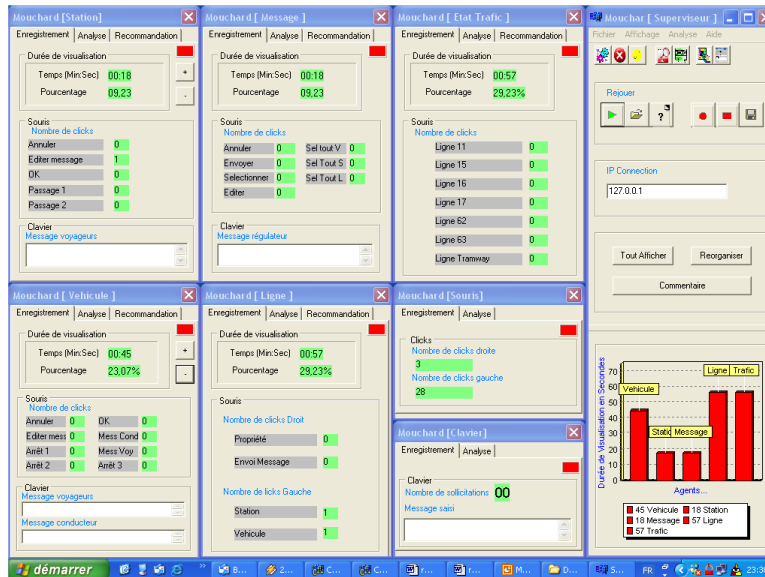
Mouchard [Station]
Enregistrement | Analyse | Recommandation
Durée de visualisation
Temps (Min:Sec) 00:18
Pourcentage 09,23
+
-
Souris
Nombre de clicks
Annuler 0
Editer message 1
OK 0
Passage 1 0
Passage 2 0
Clavier
Message voyageurs

Mouchard [ Message ]
Enregistrement | Analyse | Recommandation
Durée de visualisation
Temps (Min:Sec) 00:18
Pourcentage 09,23
Souris
Nombre de clicks
Annuler 0
Envoyer 0
Selectionner 0
Editer 0
Sel tout V 0
Sel Tout S 0
Sel Tout L 0
Clavier
Message régulateur

Mouchard [ Etat Trafic ]
Enregistrement | Analyse | Recommandation
Durée de visualisation
Temps (Min:Sec) 00:57
Pourcentage 29,23%
Souris
Nombre de clicks
Ligne 11 0
Ligne 15 0
Ligne 16 0
Ligne 17 0
Ligne 62 0
Ligne 63 0
Ligne Tramway 0

Mouchar [ Superviseur ]
Fichier Affichage Analyse Aide
Rejouer
?
IP Connection
127.0.0.1
Tout Afficher
Reorganiser
Commentaire

Mouchard [ Vehicule ]
Enregistrement | Analyse | Recommandation
Durée de visualisation
Temps (Min:Sec) 00:45
Pourcentage 23,07%
+
-
Souris
Nombre de clicks
Annuler 0
Editer mess 0
Arrêt 1 0
Arrêt 2 0
OK 0
Mess Cond 0
Mess Voy 0
Arrêt 3 0
Clavier
Message voyageurs
Message conducteur

Mouchard [ Ligne ]
Enregistrement | Analyse | Recommandation
Durée de visualisation
Temps (Min:Sec) 00:57
Pourcentage 29,23%
Souris
Nombre de clicks Droit
Propiété 0
Envoi Message 0
Nombre de licks Gauche
Station 1
Vehicule 1

Mouchard [Souris]
Enregistrement | Analyse
Clicks
Nombre de clicks droite
3
Nombre de clicks gauche
28

Mouchard [Clavier]
Enregistrement | Analyse
Clavier
Nombre de sollicitations 00
Message saisi

Durée de Visualisation en Secondes
70
60
50
40
30
20
10
0
Vehicule
Station
Message
Ligne
Trafic
Agents...
45 Vehicule
18 Station
18 Message
57 Ligne
57 Trafic

démarrer
B...
2...
C...
C...
r...
r...
M...
D...
S...
FR
23:3